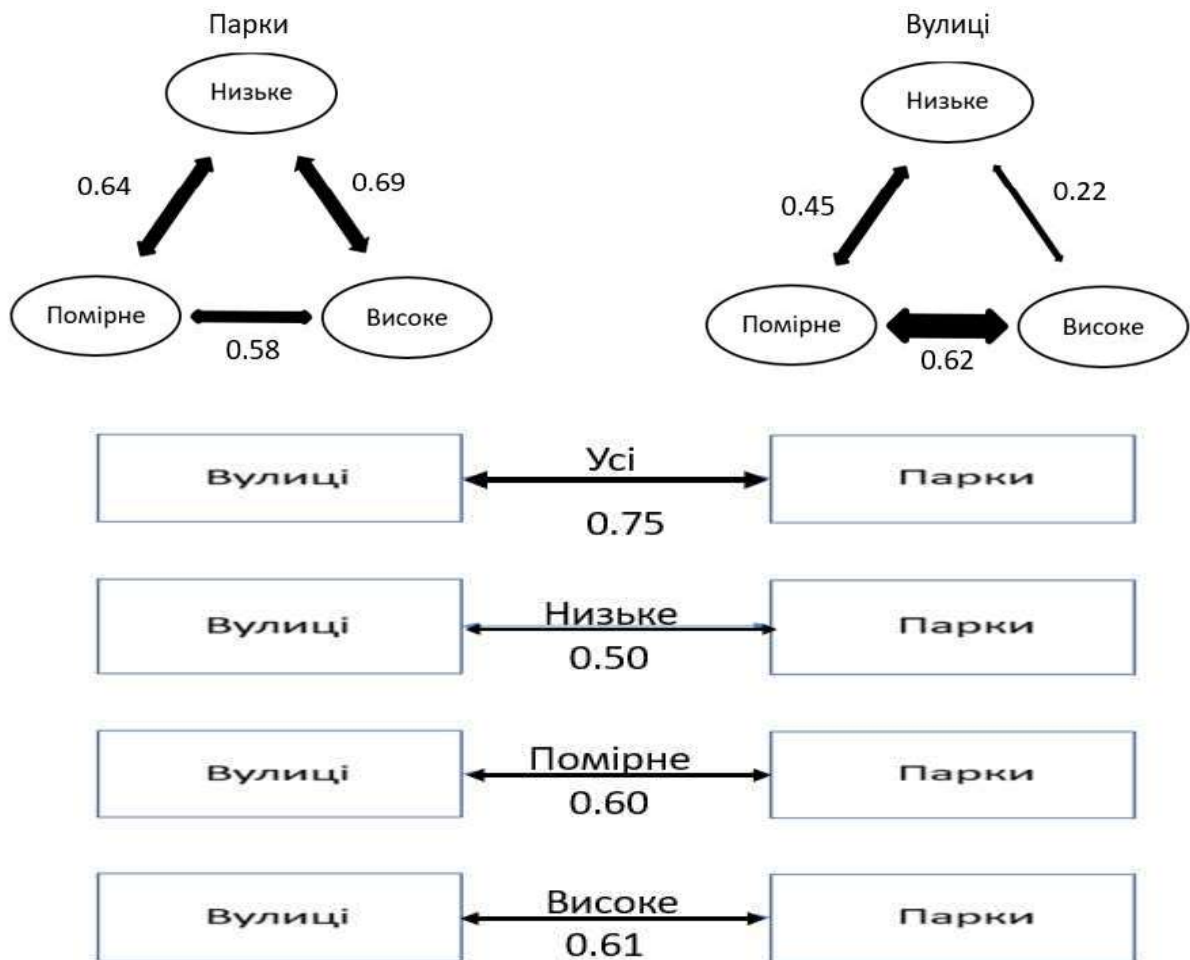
Парки

Низьке

0.64

0.69

Помірне

Високе

0.58

Вулиці

Низьке

0.45

0.22

Помірне

Високе

0.62

Вулиці

Усі

0.75

Парки

Вулиці

Низьке

0.50

Парки

Вулиці

Помірне

0.60

Парки

Вулиці

Високе

0.61

Парки